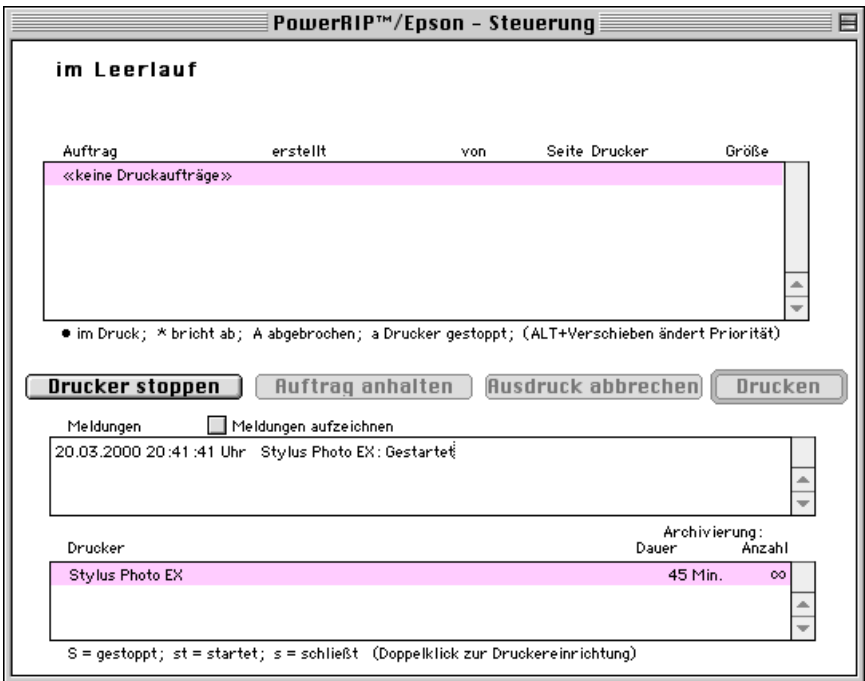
PowerRIP™/Epson - Steuerung

im Leerlauf

| Auftrag | erstellt | von | Seite | Drucker | Größe |
|---|---|---|---|---|---|
| «keine Druckaufträge» | | | | | |

● im Druck; * bricht ab; A abgebrochen; a Drucker gestoppt; (ALT+Verschieben ändert Priorität)

Drucker stoppen   Auftrag anhalten   Ausdruck abbrechen   Drucken

Meldungen   Meldungen aufzeichnen

20.03.2000 20:41:41 Uhr Stylus Photo EX: Gestartet

| Drucker | Archivierung: Dauer | Anzahl |
|---|---|---|
| Stylus Photo EX | 45 Min. | ∞ |

S = gestoppt; st = startet; s = schließt (Doppelklick zur Druckereinrichtung)